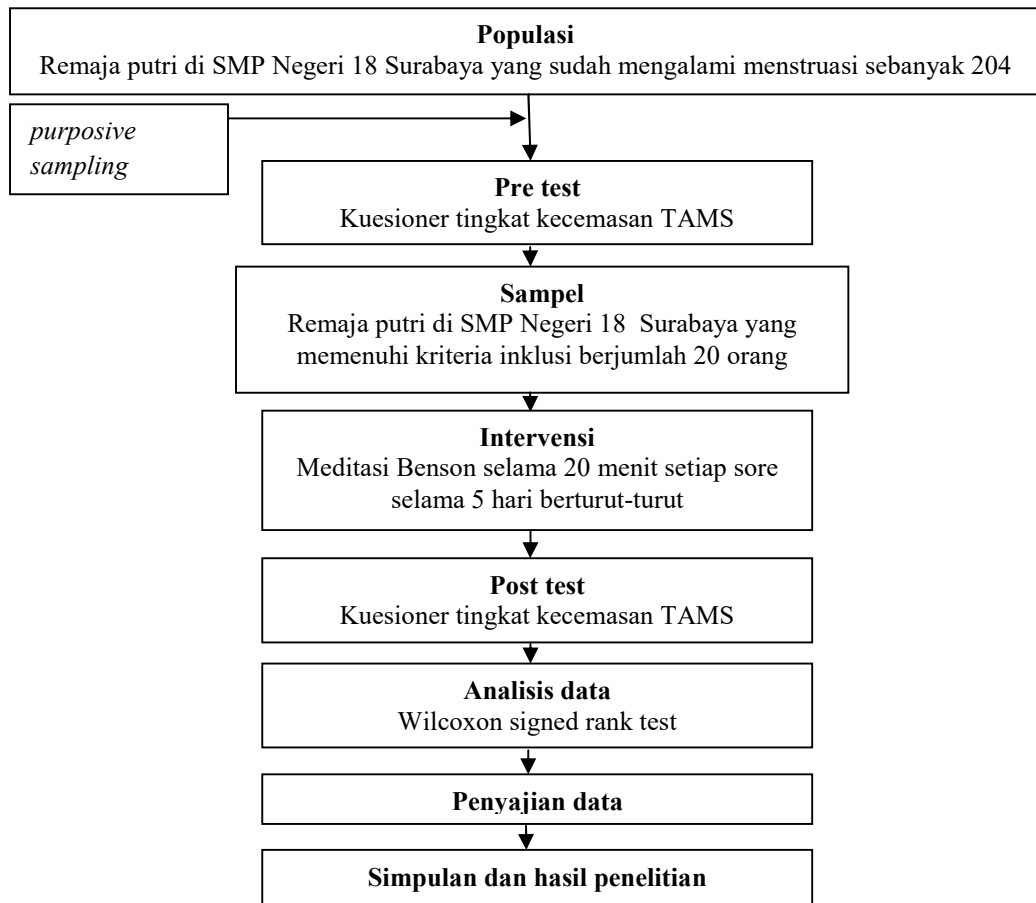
**Populasi**
Remaja putri di SMP Negeri 18 Surabaya yang sudah mengalami menstruasi sebanyak 204

*purposive sampling*

**Pre test**
Kuesioner tingkat kecemasan TAMS

**Sampel**
Remaja putri di SMP Negeri 18 Surabaya yang memenuhi kriteria inklusi berjumlah 20 orang

**Intervensi**
Meditasi Benson selama 20 menit setiap sore selama 5 hari berturut-turut

**Post test**
Kuesioner tingkat kecemasan TAMS

**Analisis data**
Wilcoxon signed rank test

**Penyajian data**

**Simpulan dan hasil penelitian**